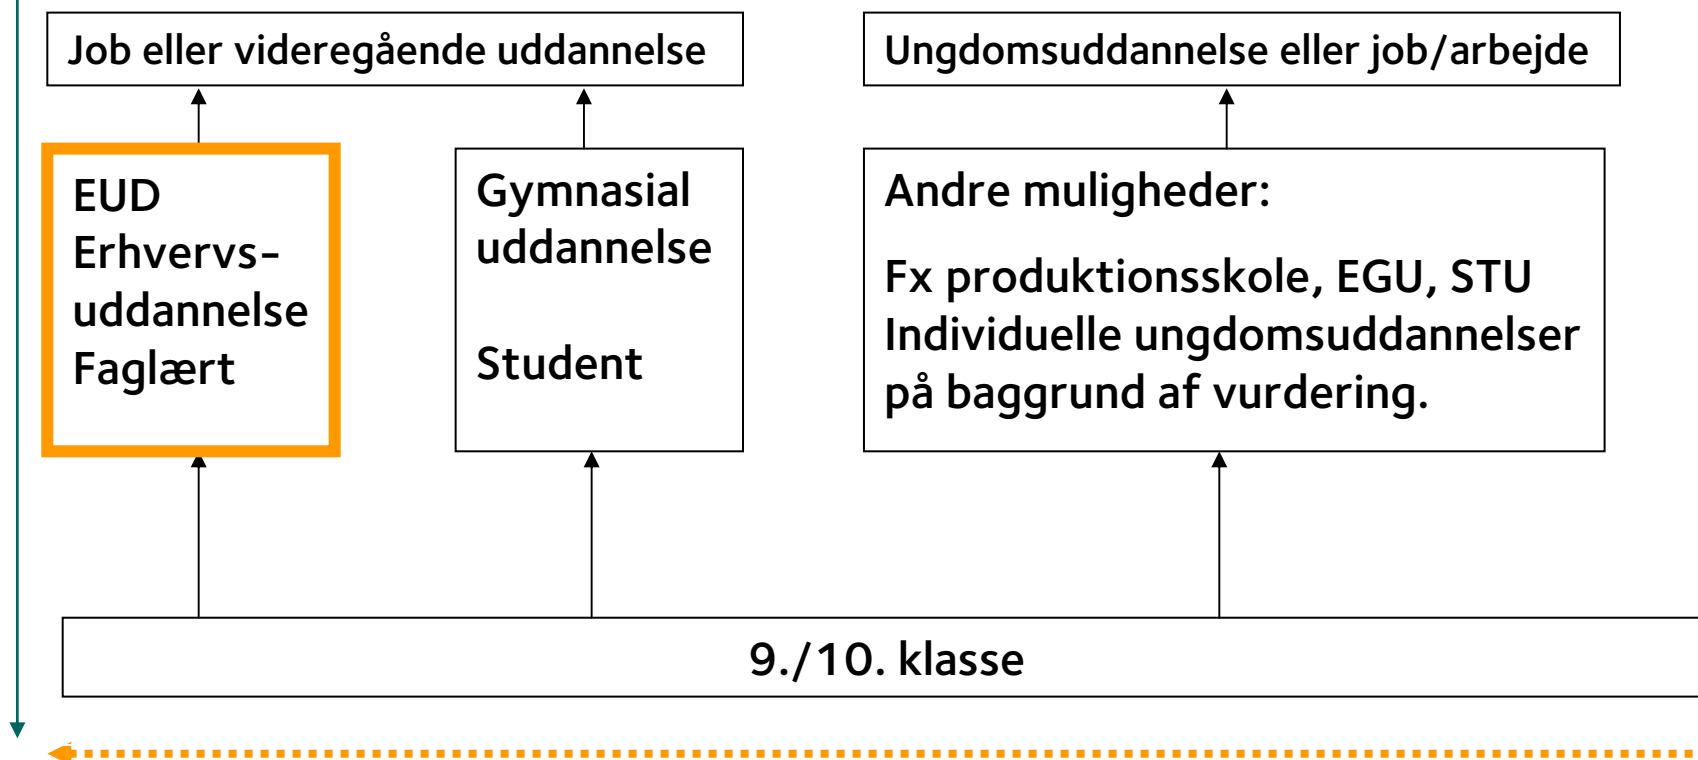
Job eller videregående uddannelse

Ungdomsuddannelse eller job/arbejde

EUD
Erhvervs-
uddannelse
Faglært

Gymnasial uddannelse

Student

Andre muligheder:

Fx produktionsskole, EGU, STU
Individuelle ungdomsuddannelser på baggrund af vurdering.

9./10. klasse